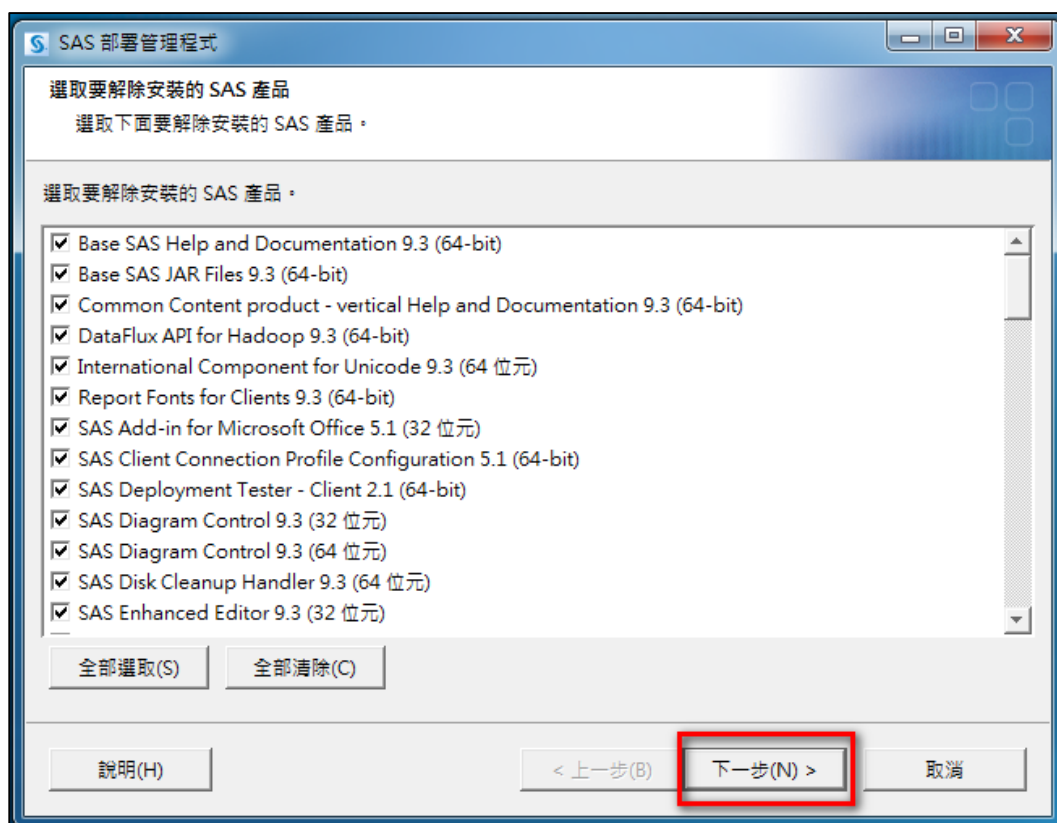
SAS 部署管理程式

選取要解除安裝的 SAS 產品
選取下面要解除安裝的 SAS 產品。

選取要解除安裝的 SAS 產品。

☑ Base SAS Help and Documentation 9.3 (64-bit)
☑ Base SAS JAR Files 9.3 (64-bit)
☑ Common Content product - vertical Help and Documentation 9.3 (64-bit)
☑ DataFlux API for Hadoop 9.3 (64-bit)
☑ International Component for Unicode 9.3 (64 位元)
☑ Report Fonts for Clients 9.3 (64-bit)
☑ SAS Add-in for Microsoft Office 5.1 (32 位元)
☑ SAS Client Connection Profile Configuration 5.1 (64-bit)
☑ SAS Deployment Tester - Client 2.1 (64-bit)
☑ SAS Diagram Control 9.3 (32 位元)
☑ SAS Diagram Control 9.3 (64 位元)
☑ SAS Disk Cleanup Handler 9.3 (64 位元)
☑ SAS Enhanced Editor 9.3 (32 位元)

全部選取(S) 全部清除(C)

說明(H) < 上一步(B) 下一步(N) > 取消